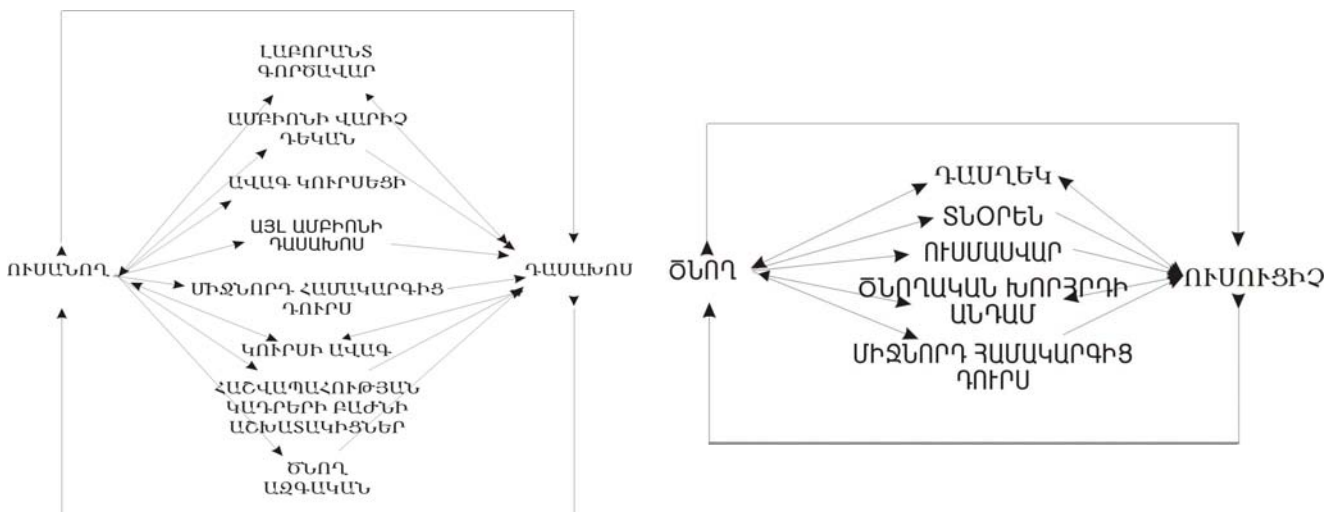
ԼԱԲՈՐԱՆՏ ԳՈՐԾԱՎԱՐ

ԱՄԲԻՈՆԻ ՎԱՐԻՉ ԴԵԿԱՆ

ԱՎԱԳ ԿՈՒՐՍԵՑԻ

ԱՅԼ ԱՄԲԻՈՆԻ ԴԱՍԱԽՈՍ

ՈՒՍԱՆՈՂ

ՄԻՋՆՈՐԴ ՀԱՄԱԿԱՐԳԻՑ ԴՈՒՐՍ

ԴԱՍԱԽՈՍ

ԿՈՒՐՍԻ ԱՎԱԳ

ՀԱՇՎԱՊԱՀՈՒԹՅԱՆ ԿԱԴՐԵՐԻ ԲԱԺՆԻ ԱՇԽԱՏԱԿԻՑՆԵՐ

ԾՆՈՂ ԱԶԳԱԿԱՆ

ԴԱՍՂԵԿ

ՏՆՕՐԵՆ

ԾՆՈՂ

ՈՒՍՄԱՍՎԱՐ

ՈՒՍՈՒՑԻՉ

ԾՆՈՂԱԿԱՆ ԽՈՐՀՐԴԻ ԱՆԴԱՄ

ՄԻՋՆՈՐԴ ՀԱՄԱԿԱՐԳԻՑ ԴՈՒՐՍ